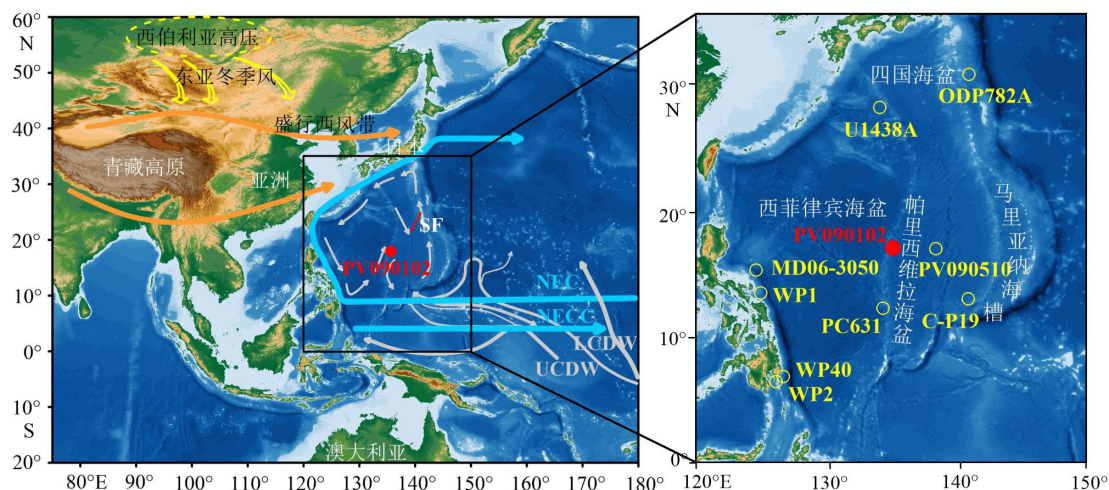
60°
N
50°
40°
30°
20°
10°
0°
10°
S
20°
西伯利亚高压
东亚冬季风
盛行西风带
日本
青藏高原
亚洲
SF
PV090102
NEC
NECC
LCDW
UCDW
澳大利亚
80°E 90° 100° 110° 120° 130° 140° 150° 160° 170° 180°

30°
N
20°
10°
0°
四国海盆
ODP782A
U1438A
西菲律宾海盆
PV090102
帕里西维拉海盆
马里亚纳海槽
MD06-3050
PV090510
WP1
PC631
C-P19
WP40
WP2
120°E 130° 140° 150°